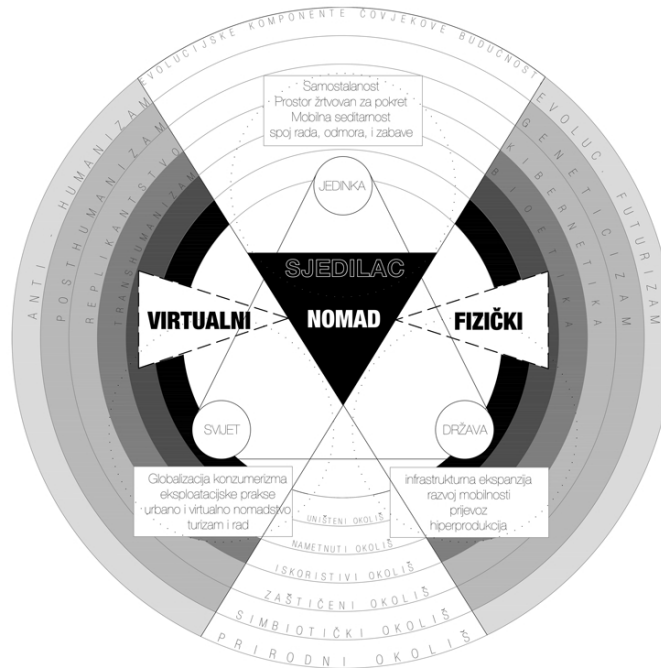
EVOLUCIJSKE KOMPONENTE ČOVJEKOVE BUDUĆNOSTI

Samostalanost
Prostor žrtvovan za pokret
Mobilna seditarnost
spoj rada, odmora, i zabave

ANTI - HUMANIZAM
POSTHUMANIZAM
REPLIKANTSTVO
TRANSHUMANIZAM

EVOLUC. FUTURIZAM
GENETICIZAM
KIBERNETIKA
BIOETIKA

JEDINKA

SJEDILAC

VIRTUALNI

NOMAD

FIZIČKI

SVIJET

DRŽAVA

Globalizacija konzumerizma
eksploatacijske prakse
urbano i virtualno nomadstvo
turizam i rad

infrastrukturna ekspanzija
razvoj mobilnosti
prijevoz
hiperprodukcija

UNIŠTENI OKOLIŠ
NAMETNUTI OKOLIŠ
ISKORISTIVI OKOLIŠ
ZAŠTIĆENI OKOLIŠ
SIMBIOTIČKI OKOLIŠ
PRIRODNI OKOLIŠ